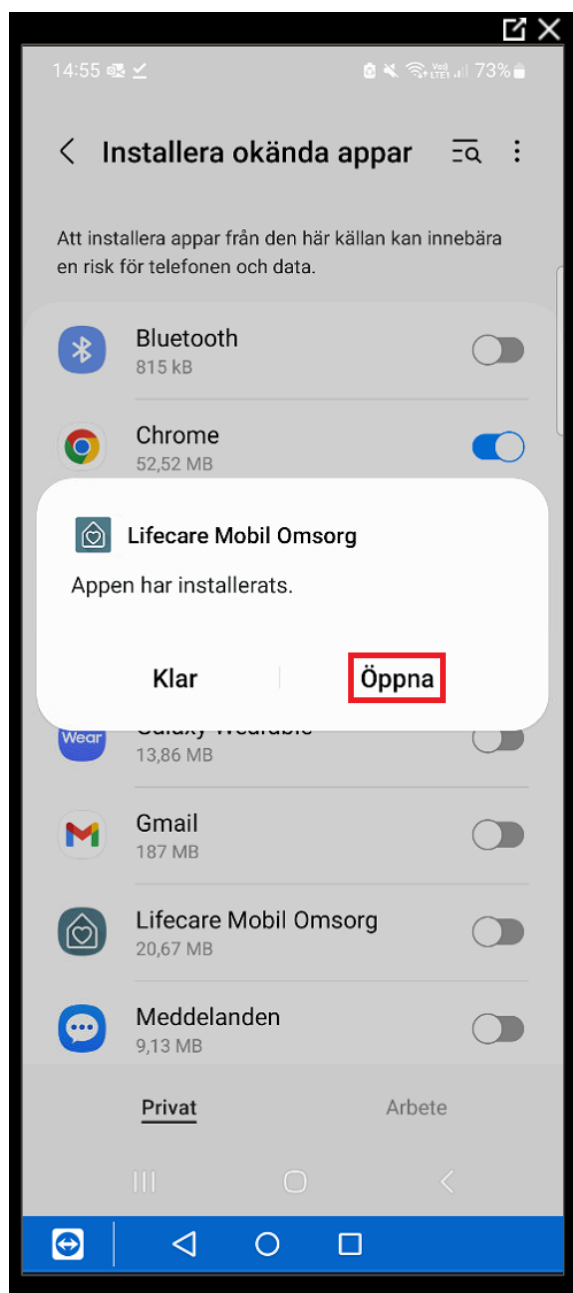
14:55 73%

Installera okända appar

Att installera appar från den här källan kan innebära en risk för telefonen och data.

Bluetooth
815 kB

Chrome
52,52 MB

Lifecare Mobil Omsorg

Appen har installerats.

Klar

Öppna

Wear
Galaxy Wearable
13,86 MB

Gmail
187 MB

Lifecare Mobil Omsorg
20,67 MB

Meddelanden
9,13 MB

Privat

Arbete